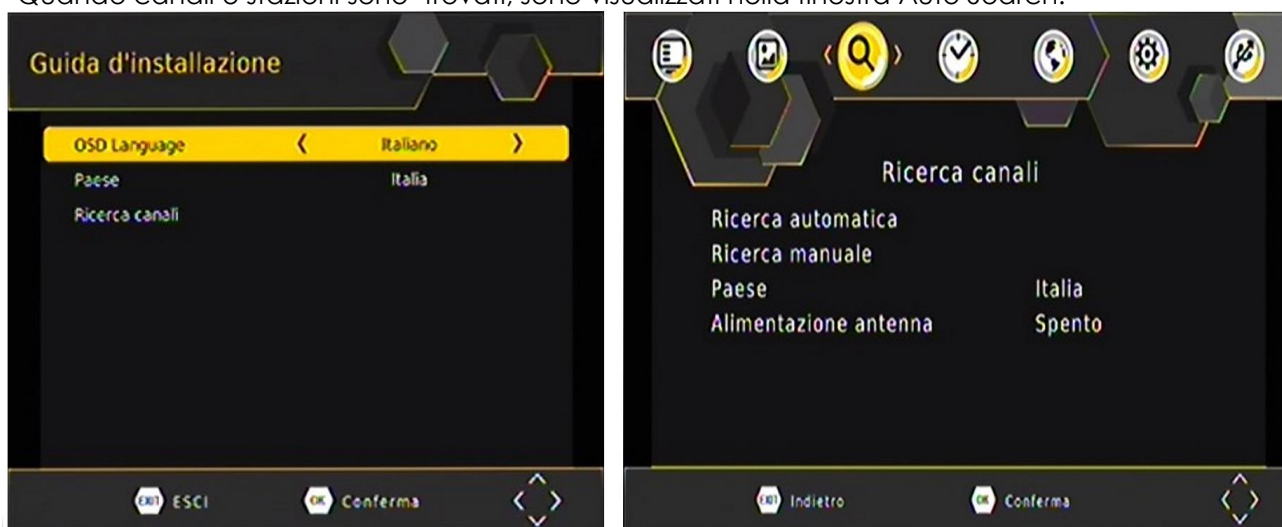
Guida d'installazione

OSD Language ‹ Italiano ›
Paese Italia
Ricerca canali

EXIT ESCI OK Conferma

Ricerca canali

Ricerca automatica
Ricerca manuale
Paese Italia
Alimentazione antenna Spento

EXIT Indietro OK Conferma